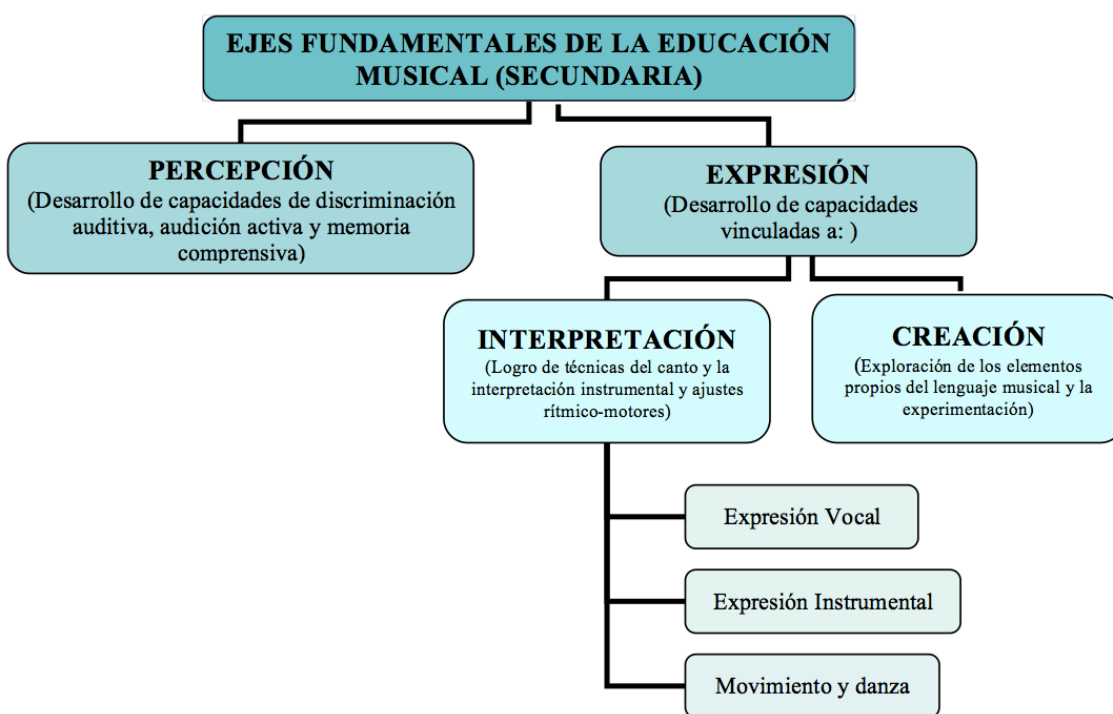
EJES FUNDAMENTALES DE LA EDUCACIÓN MUSICAL (SECUNDARIA)

PERCEPCIÓN
(Desarrollo de capacidades de discriminación auditiva, audición activa y memoria comprensiva)

EXPRESIÓN
(Desarrollo de capacidades vinculadas a: )

INTERPRETACIÓN
(Logro de técnicas del canto y la interpretación instrumental y ajustes rítmico-motores)

CREACIÓN
(Exploración de los elementos propios del lenguaje musical y la experimentación)

Expresión Vocal

Expresión Instrumental

Movimiento y danza